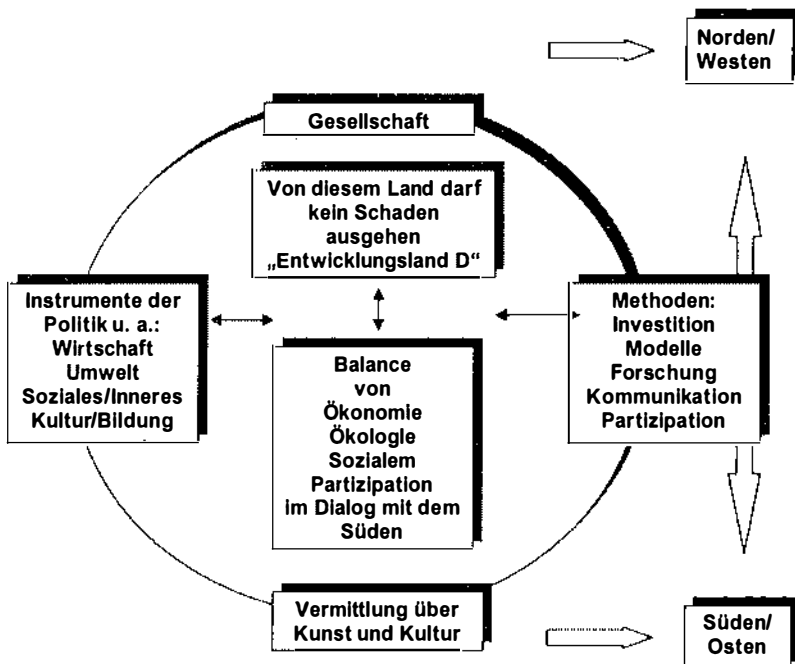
Norden/ Westen

Gesellschaft

Von diesem Land darf kein Schaden ausgehen „Entwicklungsland D“

Instrumente der Politik u. a.: Wirtschaft Umwelt Soziales/Inneres Kultur/Bildung

Balance von Ökonomie Ökologie Sozialem Partizipation im Dialog mit dem Süden

Methoden: Investition Modelle Forschung Kommunikation Partizipation

Vermittlung über Kunst und Kultur

Süden/ Osten